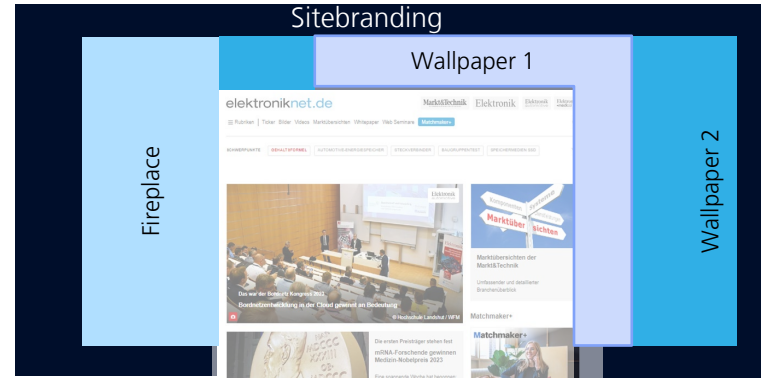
Sitebranding

Wallpaper 1

Fireplace

Wallpaper 2

elektroniknet.de

Markt&Technik Elektronik Elektronik Elektronik

Rubriken | Ticker Bilder Videos Marktübersichten Whitepaper Web Seminare Matchmaker+

SCHWERPUNKTE GEHALTSFORMEL AUTOMOTIVE ENERGIESPEICHER STECKVERBINDER BAUGRUPPENTEST SPEICHERMEDIEN SSD

Das war der Bordnetz Kongress 2023

Bordnetzentwicklung in der Cloud gewinnt an Bedeutung

© Hochschule Landshut / WFM

Marktübersichten der Markt&Technik

Umfassender und detaillierter Branchenüberblick

Matchmaker+

Die ersten Preisträger stehen fest

mRNA-Forschende gewinnen Medizin-Nobelpreis 2023

Matchmaker+